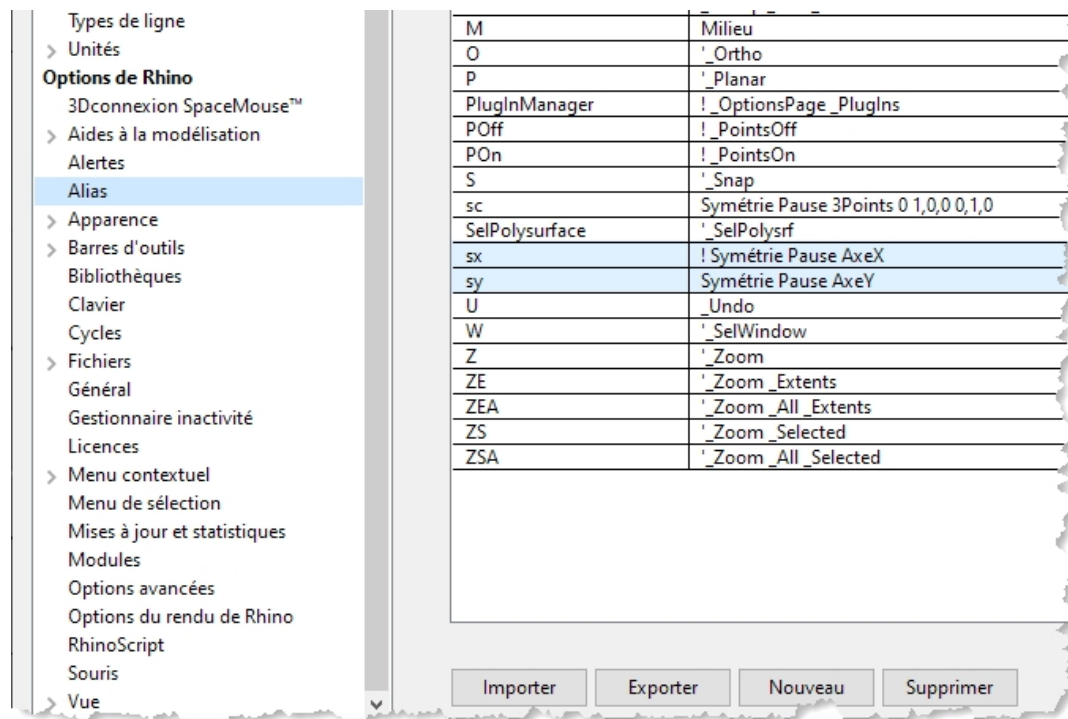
Types de ligne
> Unités
Options de Rhino
3Dconnexion SpaceMouse™
> Aides à la modélisation
Alertes
Alias
> Apparence
> Barres d'outils
Bibliothèques
Clavier
Cycles
> Fichiers
Général
Gestionnaire inactivité
Licences
> Menu contextuel
Menu de sélection
Mises à jour et statistiques
Modules
Options avancées
Options du rendu de Rhino
RhinoScript
Souris
> Vue

| | |
|---|---|
| M | Milieu |
| O | '_Ortho |
| P | '_Planar |
| PlugInManager | !_OptionsPage _PlugIns |
| POff | !_PointsOff |
| POn | !_PointsOn |
| S | '_Snap |
| sc | Symétrie Pause 3Points 0 1,0,0 0,1,0 |
| SelPolysurface | '_SelPolysrf |
| sx | ! Symétrie Pause AxeX |
| sy | Symétrie Pause AxeY |
| U | _Undo |
| W | '_SelWindow |
| Z | '_Zoom |
| ZE | '_Zoom _Extents |
| ZEA | '_Zoom _All _Extents |
| ZS | '_Zoom _Selected |
| ZSA | '_Zoom _All _Selected |

Importer Exporter Nouveau Supprimer